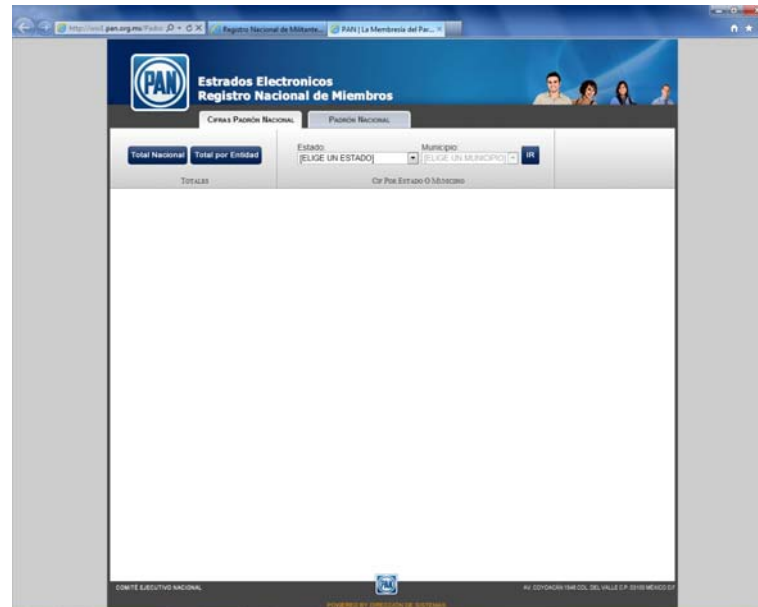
http://www.pan.org.mx/Padro
Registro Nacional de Militante...
PAN | La Membresía del Par...

PAN

Estrados Electronicos
Registro Nacional de Miembros

Cifras Padrón Nacional
Padrón Nacional

Total Nacional
Total por Entidad
Totales

Estado:
[ELIGE UN ESTADO]
Municipio:
[ELIGE UN MUNICIPIO]
IR
Cif Por Estado O Municipio

COMITÉ EJECUTIVO NACIONAL
PAN
AV. COYOACAN 1546 COL. DEL VALLE C.P. 03100 MÉXICO D.F.
POWERED BY DIRECCIÓN DE SISTEMAS